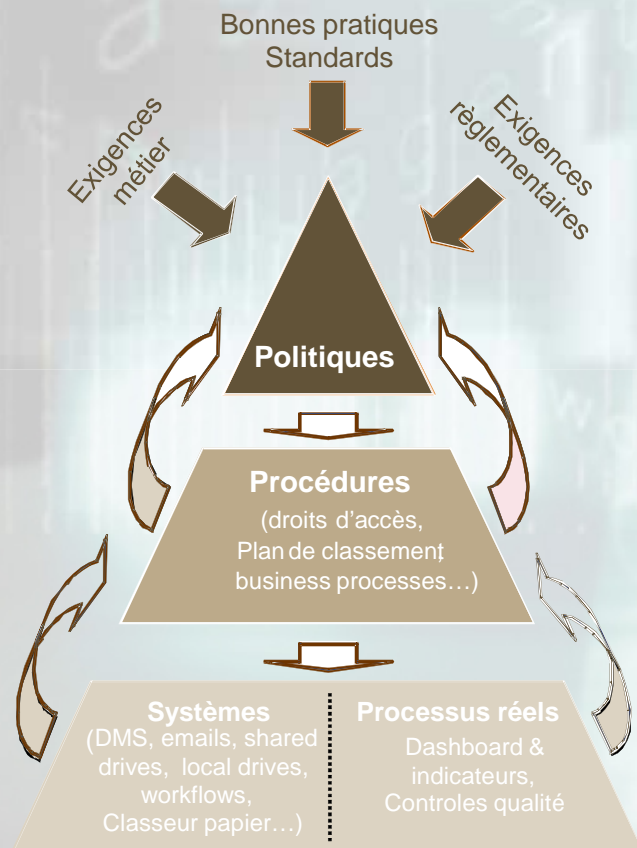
Bonnes pratiques
Standards

Exigences métier

Exigences règlementaires

Politiques

Procédures
(droits d'accès, Plan de classement, business processes…)

Systèmes
(DMS, emails, shared drives, local drives, workflows, Classeur papier…)

Processus réels
Dashboard & indicateurs, Controles qualité